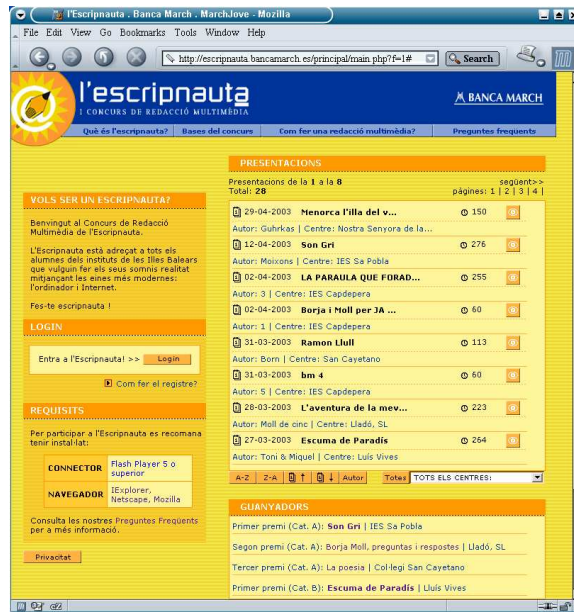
l'Escripnauta . Banca March . MarchJove - Mozilla

File Edit View Go Bookmarks Tools Window Help

http://escripnauta.bancamarch.es/principal/main.php?f=1#

Search

l'escripnauta
I CONCURS DE REDACCIÓ MULTIMÈDIA

BANCA MARCH

Què és l'escripnauta? | Bases del concurs | Com fer una redacció multimèdia? | Preguntes freqüents

VOLS SER UN ESCRIPNAUTA?

Benvingut al Concurs de Redacció Multimèdia de l'Escripnauta.

L'Escripnauta està adreçat a tots els alumnes dels instituts de les Illes Balears que vulguin fer els seus somnis realitat mitjançant les eines més modernes: l'ordinador i Internet.

Fes-te escripnauta !

LOGIN

Entra a l'Escripnauta! >> Login

Com fer el registre?

REQUISITS

Per participar a l'Escripnauta es recomana tenir instal·lat:

| CONNECTOR | Flash Player 5 o superior |
|---|---|
| NAVEGADOR | IExplorer, Netscape, Mozilla |

Consulta les nostres Preguntes Freqüents per a més informació.

Privacitat

PRESENTACIONS

Presentacions de la 1 a la 8
Total: 28

següent>>
pàgines: 1 | 2 | 3 | 4 |

29-04-2003 Menorca l'illa del v... 150
Autor: Guhrkas | Centre: Nostra Senyora de la...

12-04-2003 Son Gri 276
Autor: Moixons | Centre: IES Sa Pobla

02-04-2003 LA PARAULA QUE FORAD... 255
Autor: 3 | Centre: IES Capdepera

02-04-2003 Borja i Moll per JA ... 60
Autor: 1 | Centre: IES Capdepera

31-03-2003 Ramon Llull 113
Autor: Born | Centre: San Cayetano

31-03-2003 bm 4 60
Autor: 5 | Centre: IES Capdepera

28-03-2003 L'aventura de la mev... 223
Autor: Moll de cinc | Centre: Lladó, SL

27-03-2003 Escuma de Paradís 264
Autor: Toni & Miquel | Centre: Luís Vives

A-Z | Z-A | Autor | Totes | TOTS ELS CENTRES:

GUANYADORS

Primer premi (Cat. A): Son Gri | IES Sa Pobla

Segon premi (Cat. A): Borja Moll, preguntas i respostes | Lladó, SL

Tercer premi (Cat. A): La poesia | Col·legi San Cayetano

Primer premi (Cat. B): Escuma de Paradís | Lluís Vives